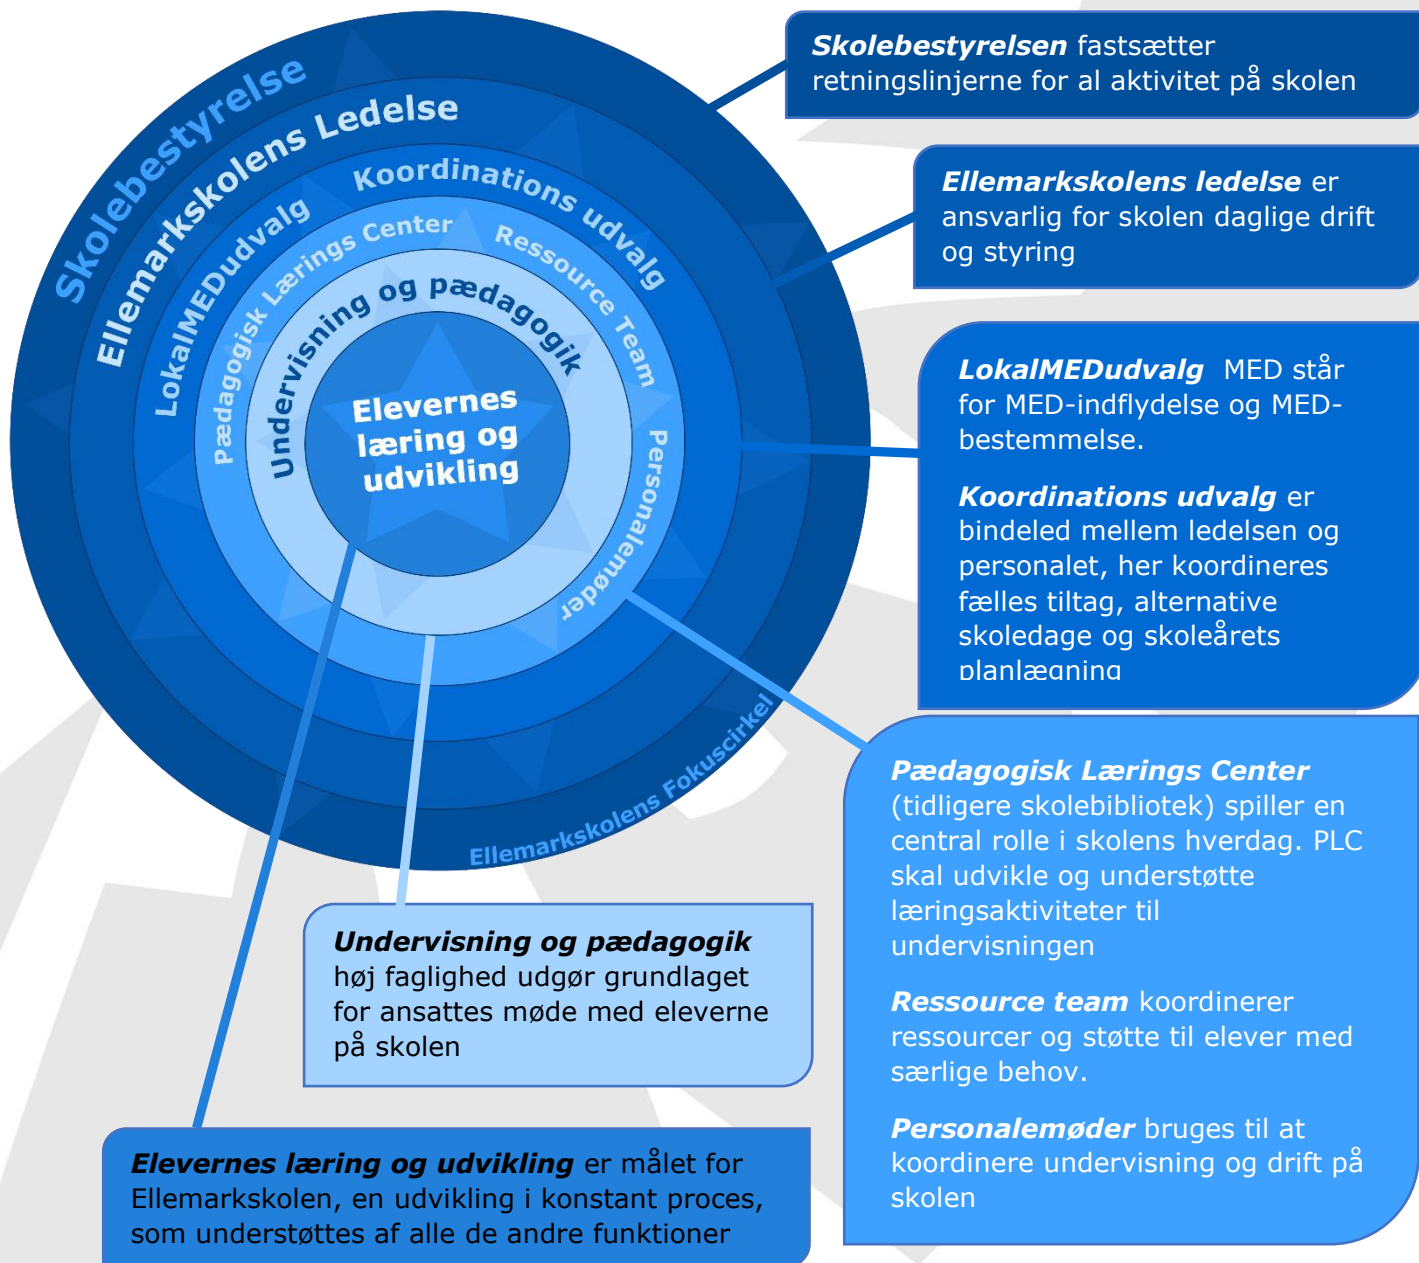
Skolebestyrelse

Ellemarkskolens Ledelse

LokalMEDudvalg

Koordinations udvalg

Pædagogisk Lærings Center

Ressource Team

Undervisning og pædagogik

Personalemøder

Elevernes læring og udvikling

Ellemarkskolens Fokuscirkel

**Skolebestyrelsen** fastsætter retningslinjerne for al aktivitet på skolen

**Ellemarkskolens ledelse** er ansvarlig for skolen daglige drift og styring

**LokalMEDudvalg** MED står for MED-indflydelse og MED-bestemmelse.

**Koordinations udvalg** er bindeled mellem ledelsen og personalet, her koordineres fælles tiltag, alternative skoledage og skoleårets planlægning

**Pædagogisk Lærings Center** (tidligere skolebibliotek) spiller en central rolle i skolens hverdag. PLC skal udvikle og understøtte læringsaktiviteter til undervisningen

**Ressource team** koordinerer ressourcer og støtte til elever med særlige behov.

**Personalemøder** bruges til at koordinere undervisning og drift på skolen

**Undervisning og pædagogik** høj faglighed udgør grundlaget for ansattes møde med eleverne på skolen

**Elevernes læring og udvikling** er målet for Ellemarkskolen, en udvikling i konstant proces, som understøttes af alle de andre funktioner